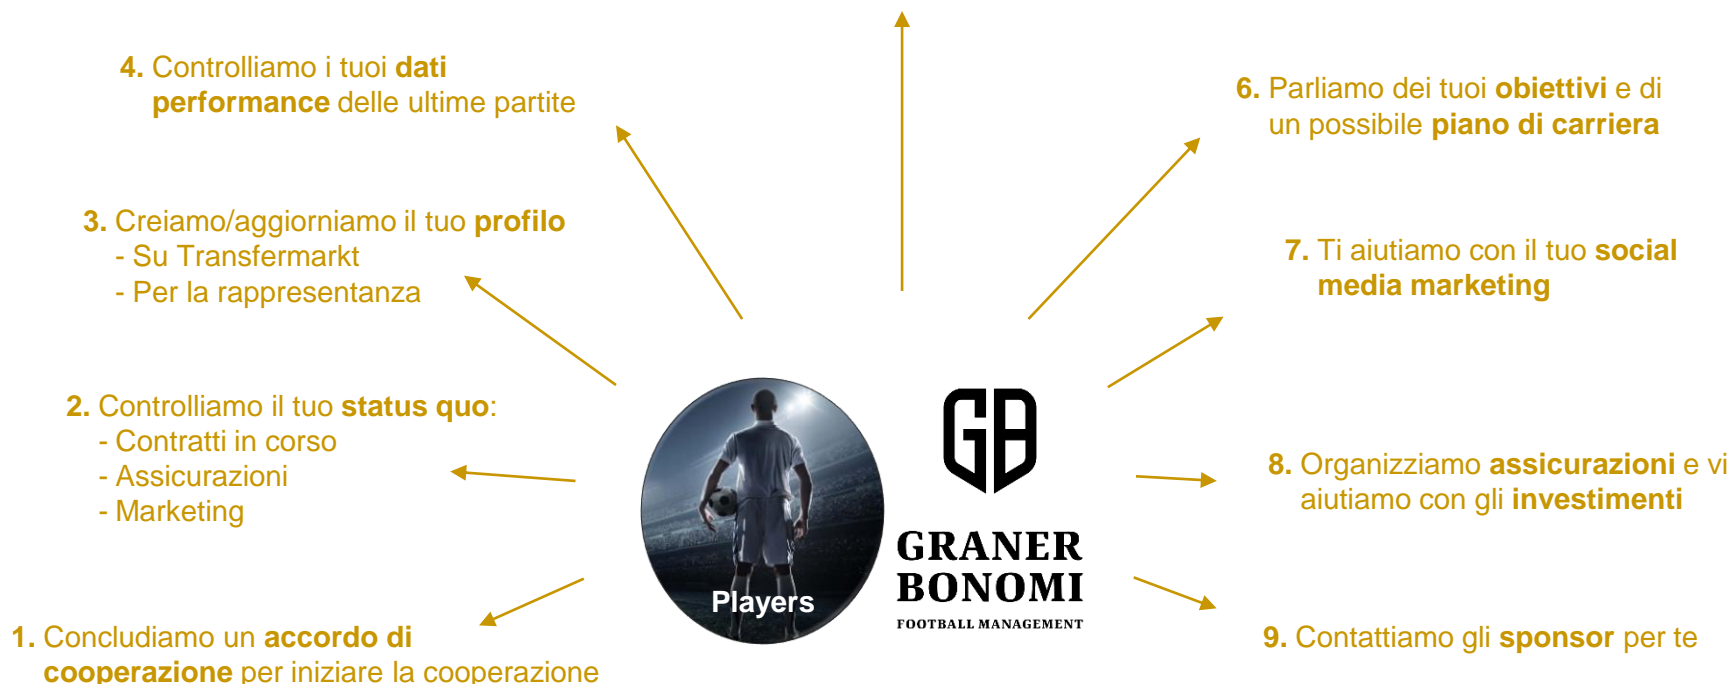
4. Controlliamo i tuoi dati performance delle ultime partite

6. Parliamo dei tuoi obiettivi e di un possibile piano di carriera

3. Creiamo/aggiorniamo il tuo profilo
- Su Transfermarkt
- Per la rappresentanza

7. Ti aiutiamo con il tuo social media marketing

2. Controlliamo il tuo status quo:
- Contratti in corso
- Assicurazioni
- Marketing

Players

GB
GRANER BONOMI
FOOTBALL MANAGEMENT

8. Organizziamo assicurazioni e vi aiutiamo con gli investimenti

1. Concludiamo un accordo di cooperazione per iniziare la cooperazione

9. Contattiamo gli sponsor per te